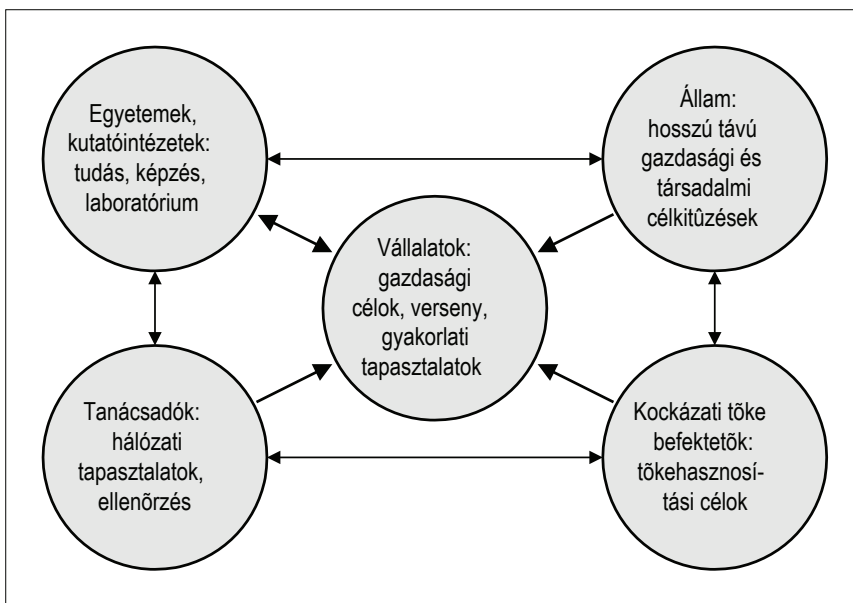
Egyetemek, kutatóintézetek: tudás, képzés, laboratórium

Állam: hosszú távú gazdasági és társadalmi célkitûzések

Vállalatok: gazdasági célok, verseny, gyakorlati tapasztalatok

Tanácsadók: hálózati tapasztalatok, ellenõrzés

Kockázati tõke befektetõk: tõkehasznosítási célok